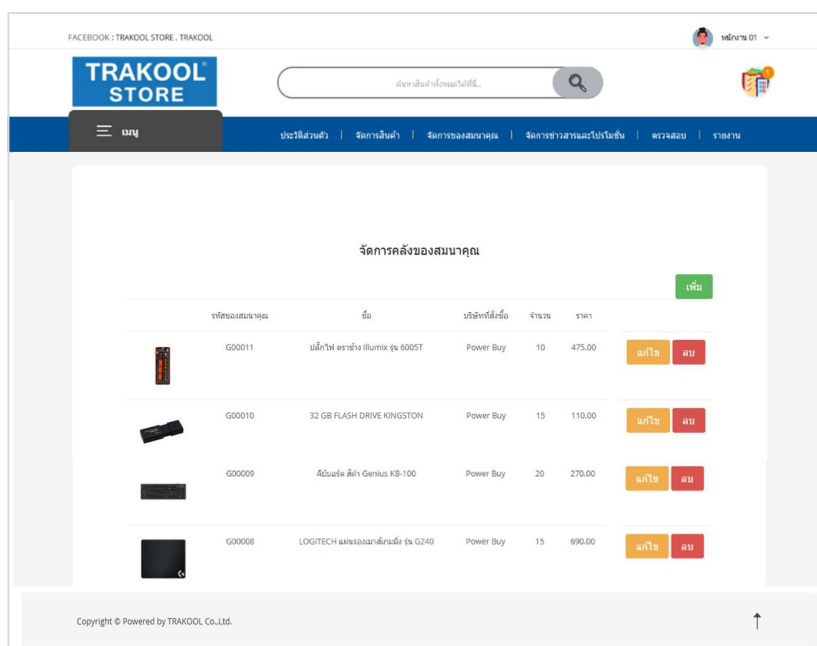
FACEBOOK : TRAKOOL STORE , TRAKOOL

พนักงาน 01

TRAKOOL® STORE

ค้นหาสินค้าทั้งหมดได้ที่นี่...

เมนู

ประวัติส่วนตัว | จัดการสินค้า | จัดการของสมนาคุณ | จัดการข่าวสารและโปรโมชั่น | ตรวจสอบ | รายงาน

จัดการคลังของสมนาคุณ

เพิ่ม

| | รหัสของสมนาคุณ | ชื่อ | บริษัทที่สั่งซื้อ | จำนวน | ราคา | |
|---|---|---|---|---|---|---|
| | G00011 | ปลั๊กไฟ ตราช้าง Illumix รุ่น 6005T | Power Buy | 10 | 475.00 | แก้ไข ลบ |
| | G00010 | 32 GB FLASH DRIVE KINGSTON | Power Buy | 15 | 110.00 | แก้ไข ลบ |
| | G00009 | คีย์บอร์ด สีดำ Genius KB-100 | Power Buy | 20 | 270.00 | แก้ไข ลบ |
| | G00008 | LOGITECH แผ่นรองเมาส์เกมมิ่ง รุ่น G240 | Power Buy | 15 | 690.00 | แก้ไข ลบ |

Copyright © Powered by TRAKOOL Co.,Ltd.